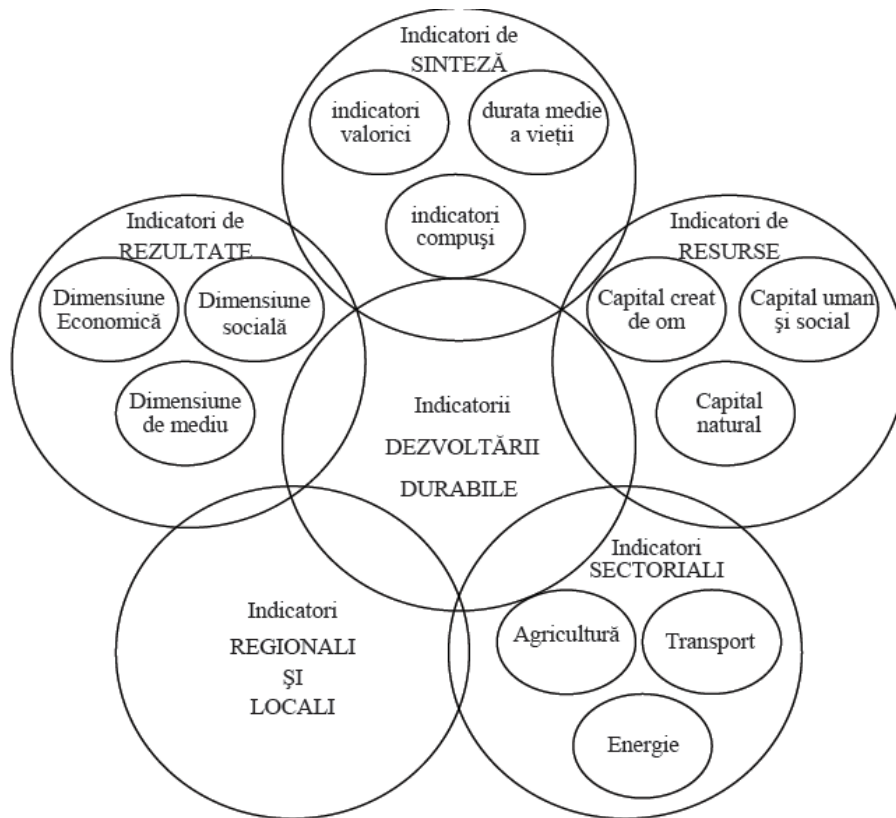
Indicatori de SINTEZĂ

indicatori valorici

durata medie a vieții

indicatori compuși

Indicatori de REZULTATE

Dimensiune Economică

Dimensiune socială

Dimensiune de mediu

Indicatori de RESURSE

Capital creat de om

Capital uman și social

Capital natural

Indicatorii DEZVOLTĂRII DURABILE

Indicatori REGIONALI ŞI LOCALI

Indicatori SECTORIALI

Agricultură

Transport

Energie